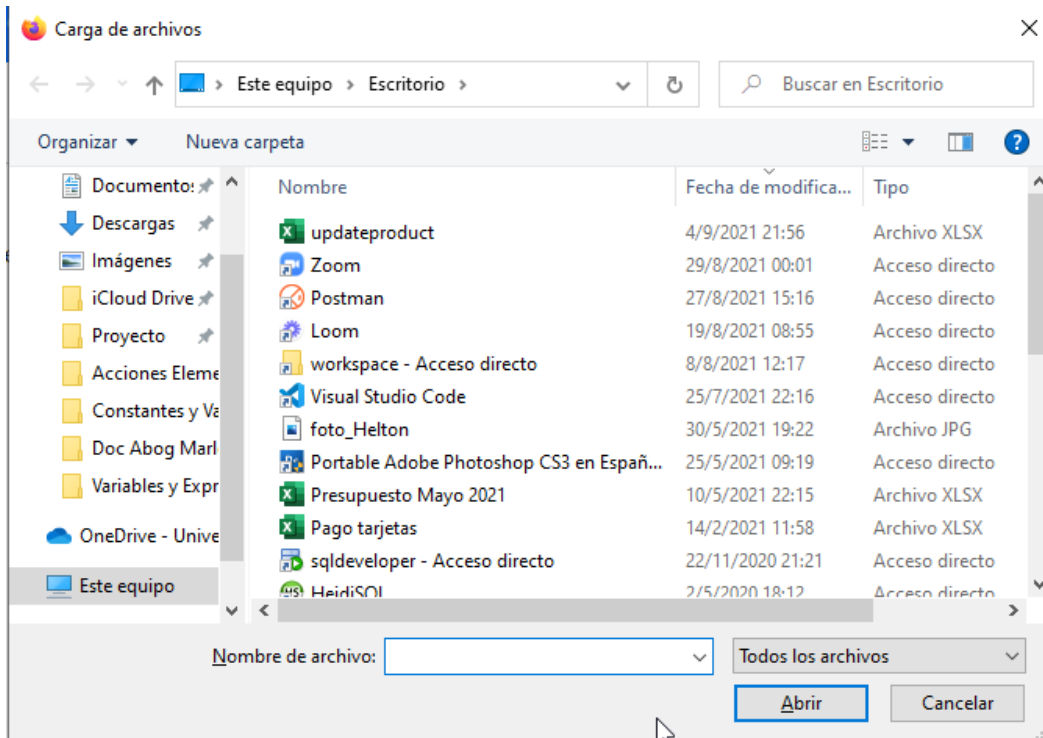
Carga de archivos

Este equipo › Escritorio ›

Buscar en Escritorio

Organizar ▾ Nueva carpeta

Documentos
Descargas
Imágenes
iCloud Drive
Proyecto
Acciones Eleme
Constantes y Va
Doc Abog Marl
Variables y Expr
OneDrive - Unive
Este equipo

| Nombre | Fecha de modifica... | Tipo |
|---|---|---|
| updateproduct | 4/9/2021 21:56 | Archivo XLSX |
| Zoom | 29/8/2021 00:01 | Acceso directo |
| Postman | 27/8/2021 15:16 | Acceso directo |
| Loom | 19/8/2021 08:55 | Acceso directo |
| workspace - Acceso directo | 8/8/2021 12:17 | Acceso directo |
| Visual Studio Code | 25/7/2021 22:16 | Acceso directo |
| foto_Helton | 30/5/2021 19:22 | Archivo JPG |
| Portable Adobe Photoshop CS3 en Españ... | 25/5/2021 09:19 | Acceso directo |
| Presupuesto Mayo 2021 | 10/5/2021 22:15 | Archivo XLSX |
| Pago tarjetas | 14/2/2021 11:58 | Archivo XLSX |
| sqldeveloper - Acceso directo | 22/11/2020 21:21 | Acceso directo |
| HeidiSQL | 2/5/2020 18:12 | Acceso directo |

Nombre de archivo:
Todos los archivos
Abrir
Cancelar